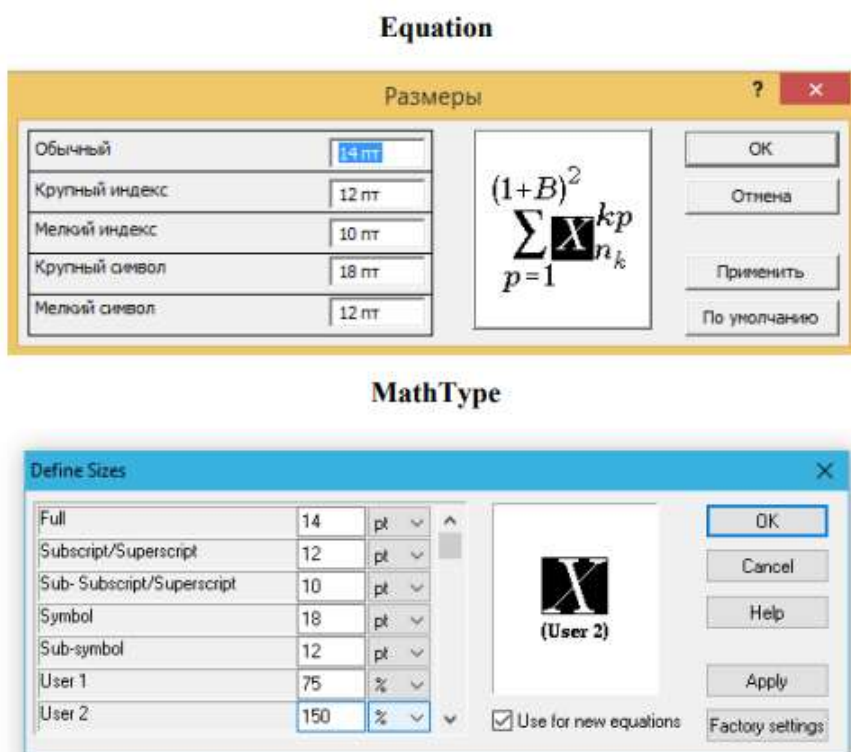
Equation

Размеры

?

×

| Обычный | 14 пт |
|---|---|
| Крупный индекс | 12 пт |
| Мелкий индекс | 10 пт |
| Крупный символ | 18 пт |
| Мелкий символ | 12 пт |

$(1+B)^2$
$\sum_{p=1} X_{n_k}^{kp}$

OK

Отмена

Применить

По умолчанию

MathType

Define Sizes

×

| Full | 14 | pt |
|---|---|---|
| Subscript/Superscript | 12 | pt |
| Sub- Subscript/Superscript | 10 | pt |
| Symbol | 18 | pt |
| Sub-symbol | 12 | pt |
| User 1 | 75 | % |
| User 2 | 150 | % |

X
(User 2)

Use for new equations

OK

Cancel

Help

Apply

Factory settings